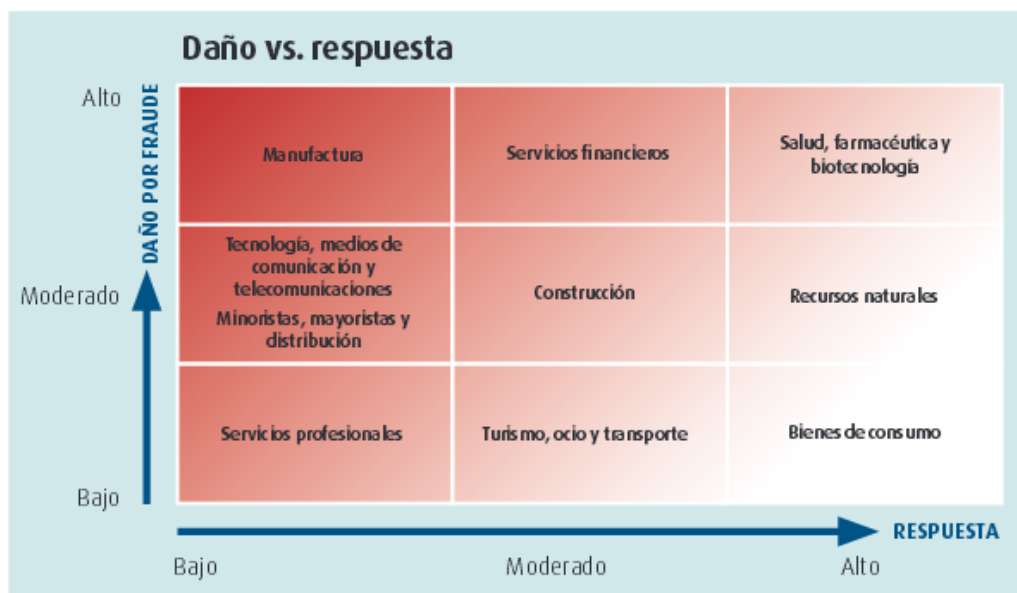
Daño vs. respuesta

DAÑO POR FRAUDE

Alto

Moderado

Bajo

| Manufactura | Servicios financieros | Salud, farmacéutica y biotecnología |
|---|---|---|
| Tecnología, medios de comunicación y telecomunicaciones Minoristas, mayoristas y distribución | Construcción | Recursos naturales |
| Servicios profesionales | Turismo, ocio y transporte | Bienes de consumo |

RESPUESTA

Bajo

Moderado

Alto